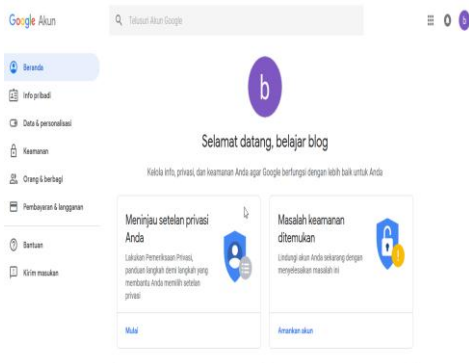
Google Akun

Telusuri Akun Google

b

Beranda

Info pribadi

Data & personalisasi

Keamanan

Orang & berbagi

Pembayaran & langganan

Bantuan

Kirim masukan

b

Selamat datang, belajar blog

Kelola info, privasi, dan keamanan Anda agar Google berfungsi dengan lebih baik untuk Anda

Meninjau setelan privasi Anda

Lakukan Pemeriksaan Privasi, panduan langkah demi langkah yang membantu Anda memilih setelan privasi

Mulai

Masalah keamanan ditemukan

Lindungi akun Anda sekarang dengan menyelesaikan masalah ini

Amankan akun